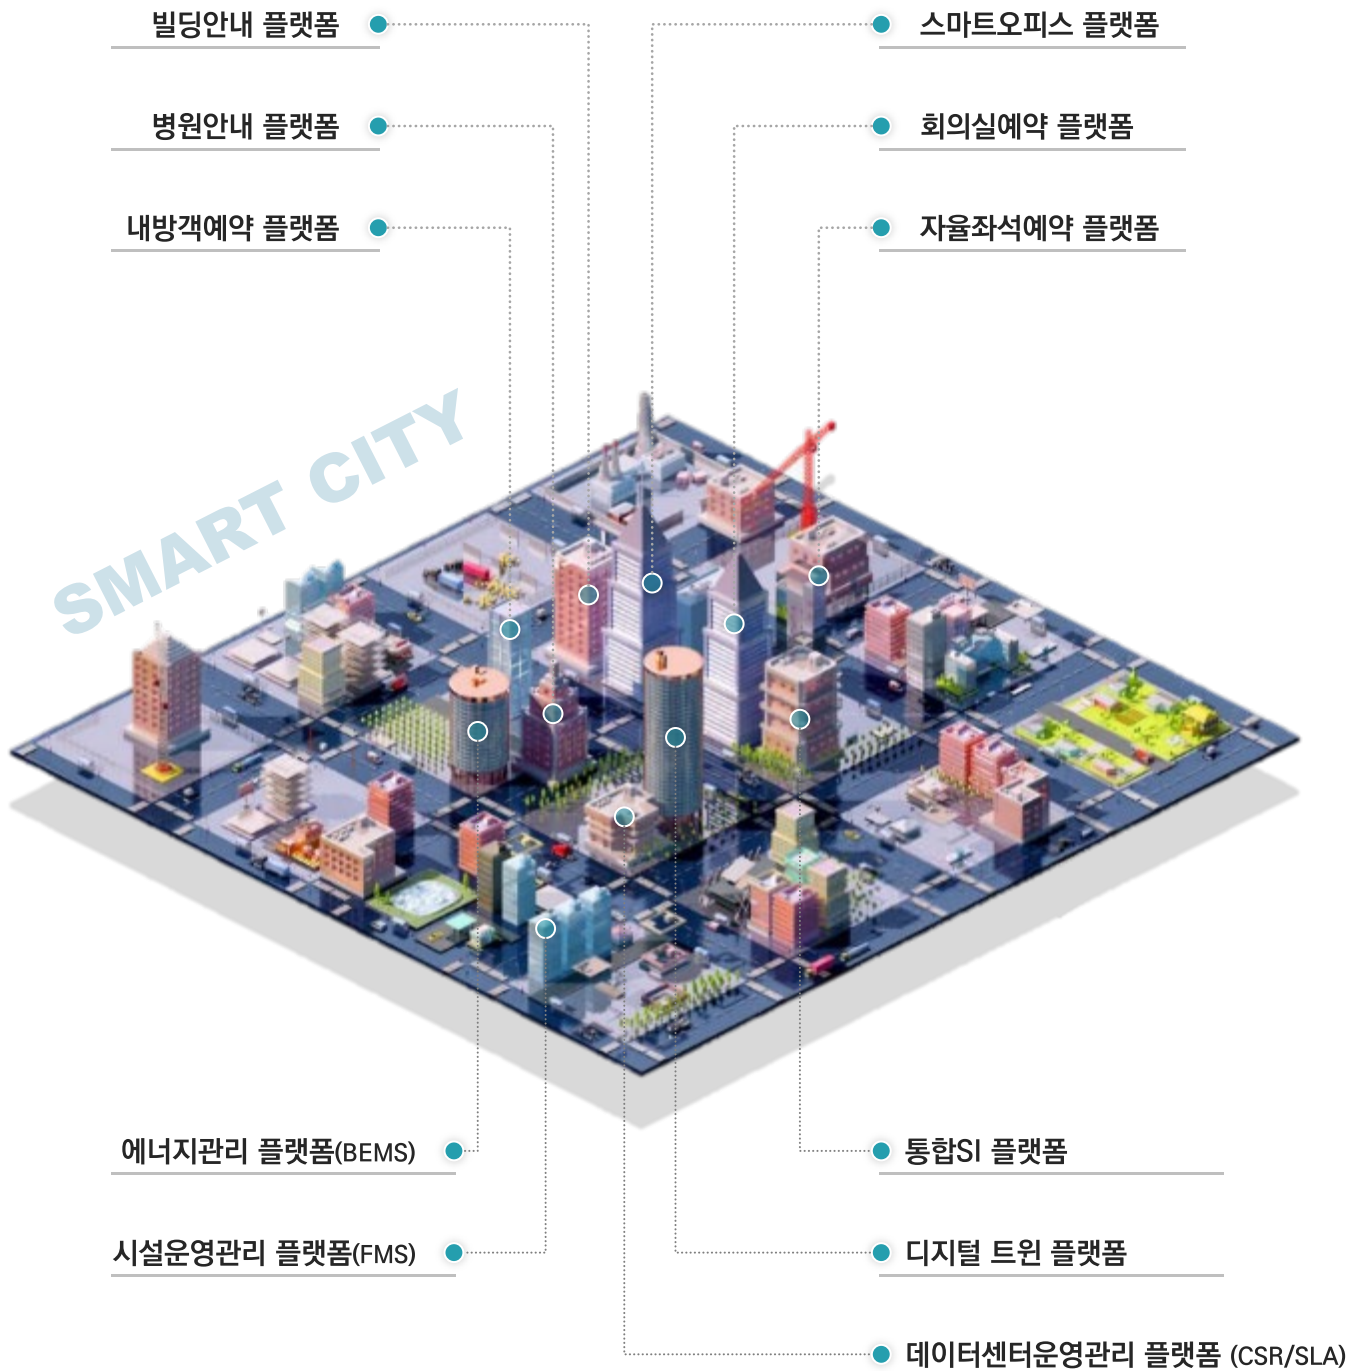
빌딩안내 플랫폼

스마트오피스 플랫폼

병원안내 플랫폼

회의실예약 플랫폼

내방객예약 플랫폼

자율좌석예약 플랫폼

SMART CITY

에너지관리 플랫폼(BEMS)

통합SI 플랫폼

시설운영관리 플랫폼(FMS)

디지털 트윈 플랫폼

데이터센터운영관리 플랫폼 (CSR/SLA)